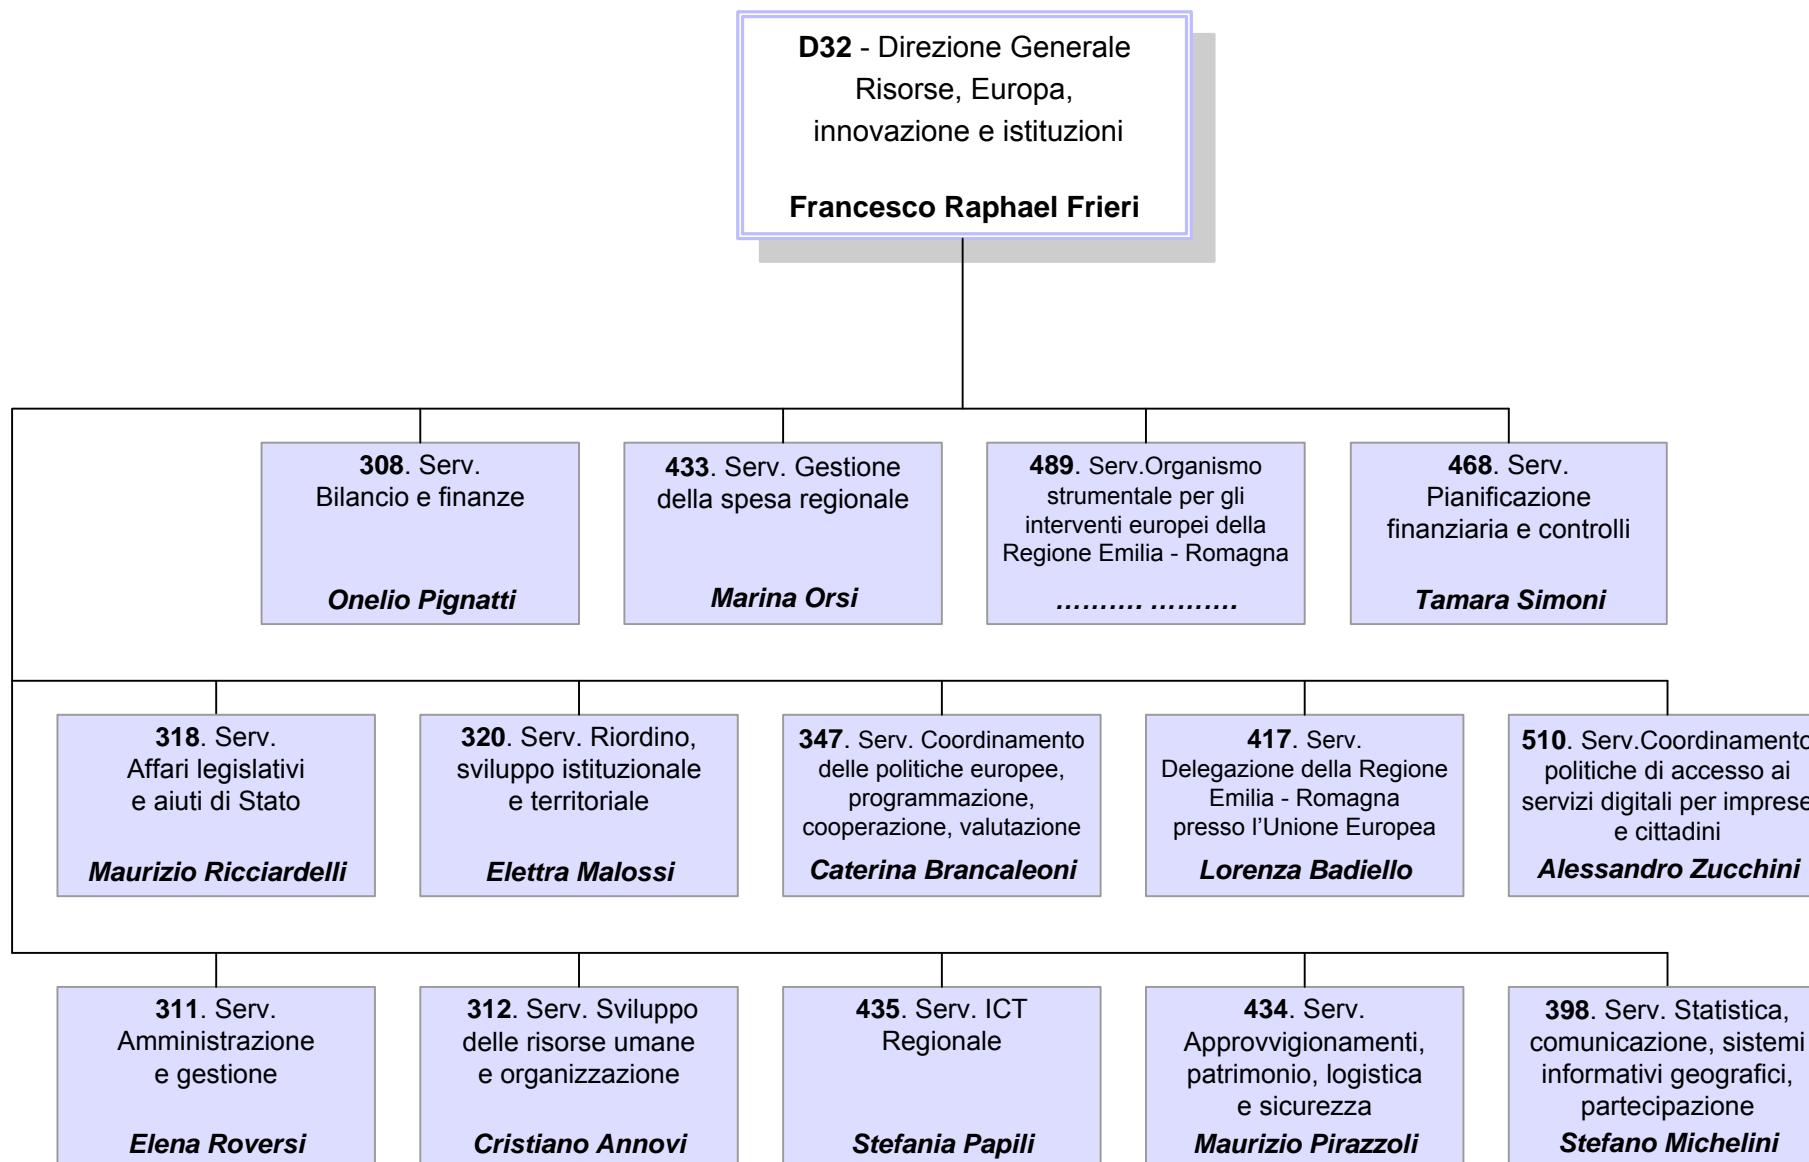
**D32** - Direzione Generale Risorse, Europa, innovazione e istituzioni

**Francesco Raphael Frieri**

**308**. Serv. Bilancio e finanze

***Onelio Pignatti***

**433**. Serv. Gestione della spesa regionale

***Marina Orsi***

**489**. Serv.Organismo strumentale per gli interventi europei della Regione Emilia - Romagna

**……… ………**

**468**. Serv. Pianificazione finanziaria e controlli

***Tamara Simoni***

**318**. Serv. Affari legislativi e aiuti di Stato

***Maurizio Ricciardelli***

**320**. Serv. Riordino, sviluppo istituzionale e territoriale

***Elettra Malossi***

**347**. Serv. Coordinamento delle politiche europee, programmazione, cooperazione, valutazione

***Caterina Brancaleoni***

**417**. Serv. Delegazione della Regione Emilia - Romagna presso l'Unione Europea

***Lorenza Badiello***

**510**. Serv.Coordinamento politiche di accesso ai servizi digitali per imprese e cittadini

***Alessandro Zucchini***

**311**. Serv. Amministrazione e gestione

***Elena Roversi***

**312**. Serv. Sviluppo delle risorse umane e organizzazione

***Cristiano Annovi***

**435**. Serv. ICT Regionale

***Stefania Papili***

**434**. Serv. Approvvigionamenti, patrimonio, logistica e sicurezza

***Maurizio Pirazzoli***

**398**. Serv. Statistica, comunicazione, sistemi informativi geografici, partecipazione

***Stefano Michelini***